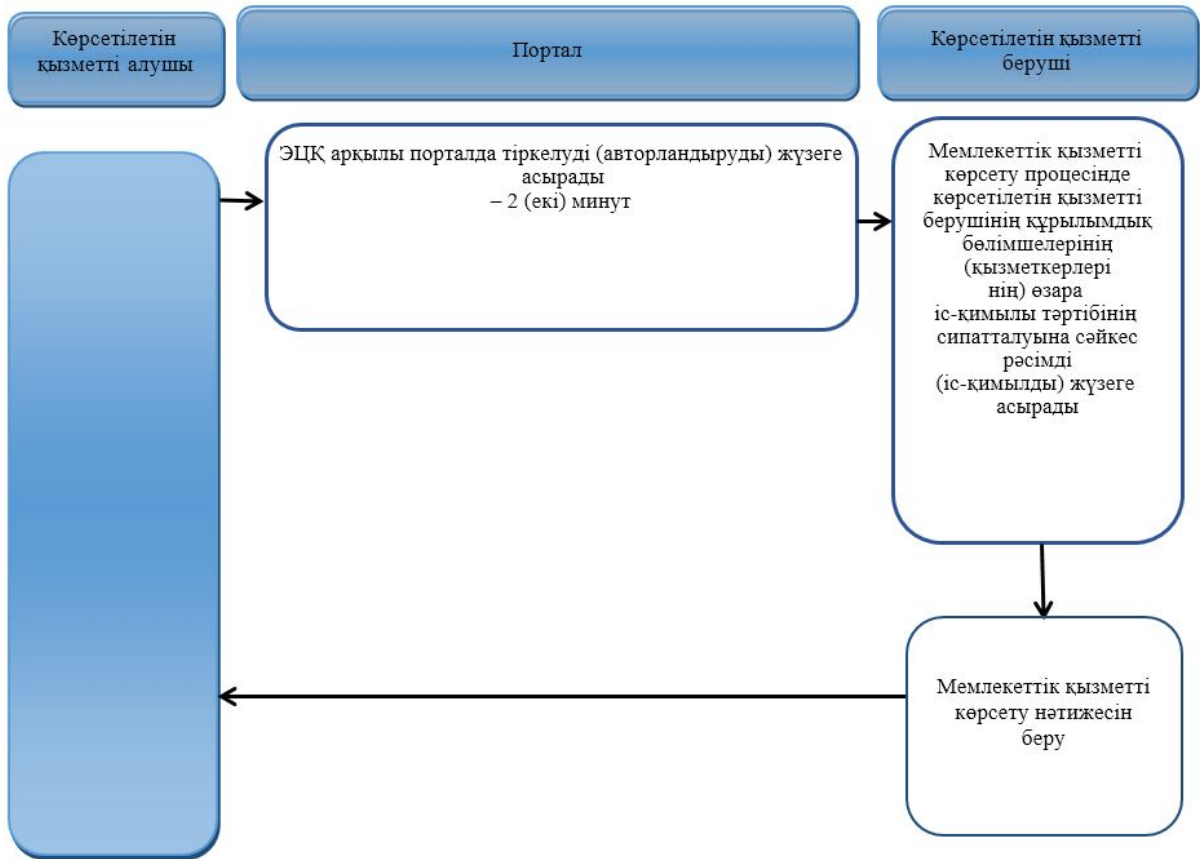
Көрсетілетін қызметті алушы

Портал

Көрсетілетін қызметті беруші

ЭЦҚ арқылы порталда тіркелуді (авторландыруды) жүзеге асырады
– 2 (екі) минут

Мемлекеттік қызметті көрсету процесінде көрсетілетін қызметті берушінің құрылымдық бөлімшелерінің (қызметкерлері нің) өзара іс-қимылы тәртібінің сипатталуына сәйкес рәсімді (іс-қимылды) жүзеге асырады

Мемлекеттік қызметті көрсету нәтижесін беру